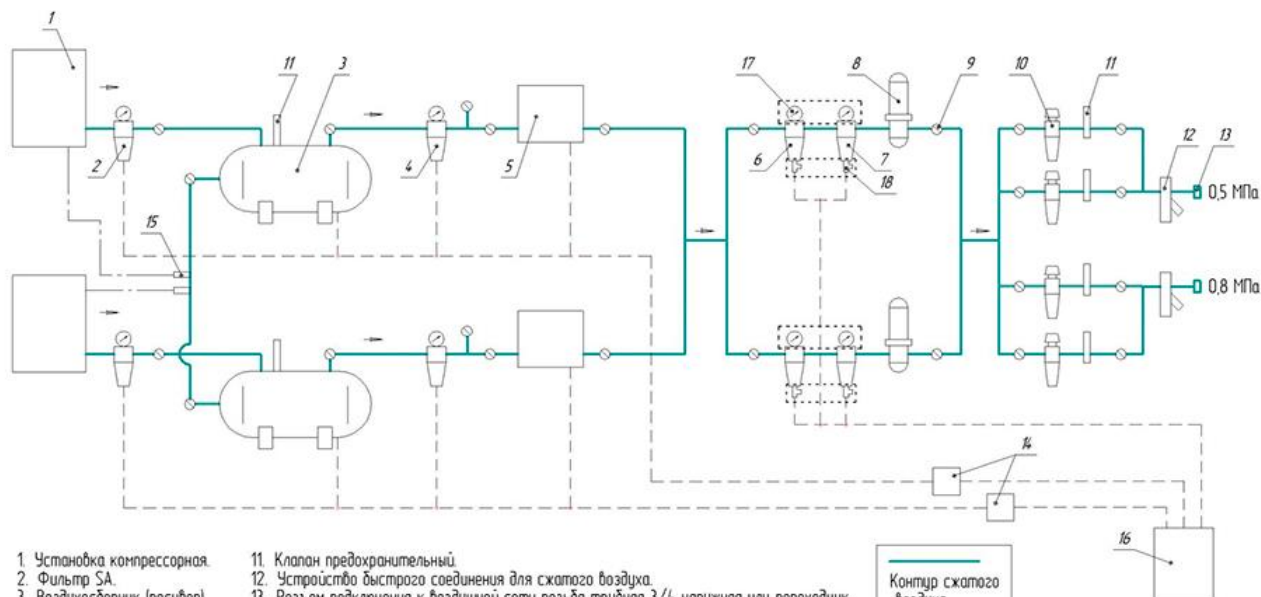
1
11
3
8
9
10
11
17
2
15
4
5
6
7
18
12
13
0,5 МПа
0,8 МПа
14
16

1. Установка компрессорная.
2. Фильтр SA.
3. Воздухосборник (ресивер)

11. Клапан предохранительный.
12. Устройство быстрого соединения для сжатого воздуха.
13. Разъем подключения к воздушной сети резьба трубная 3/4, наружная или переходник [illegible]

Контур сжатого воздуха